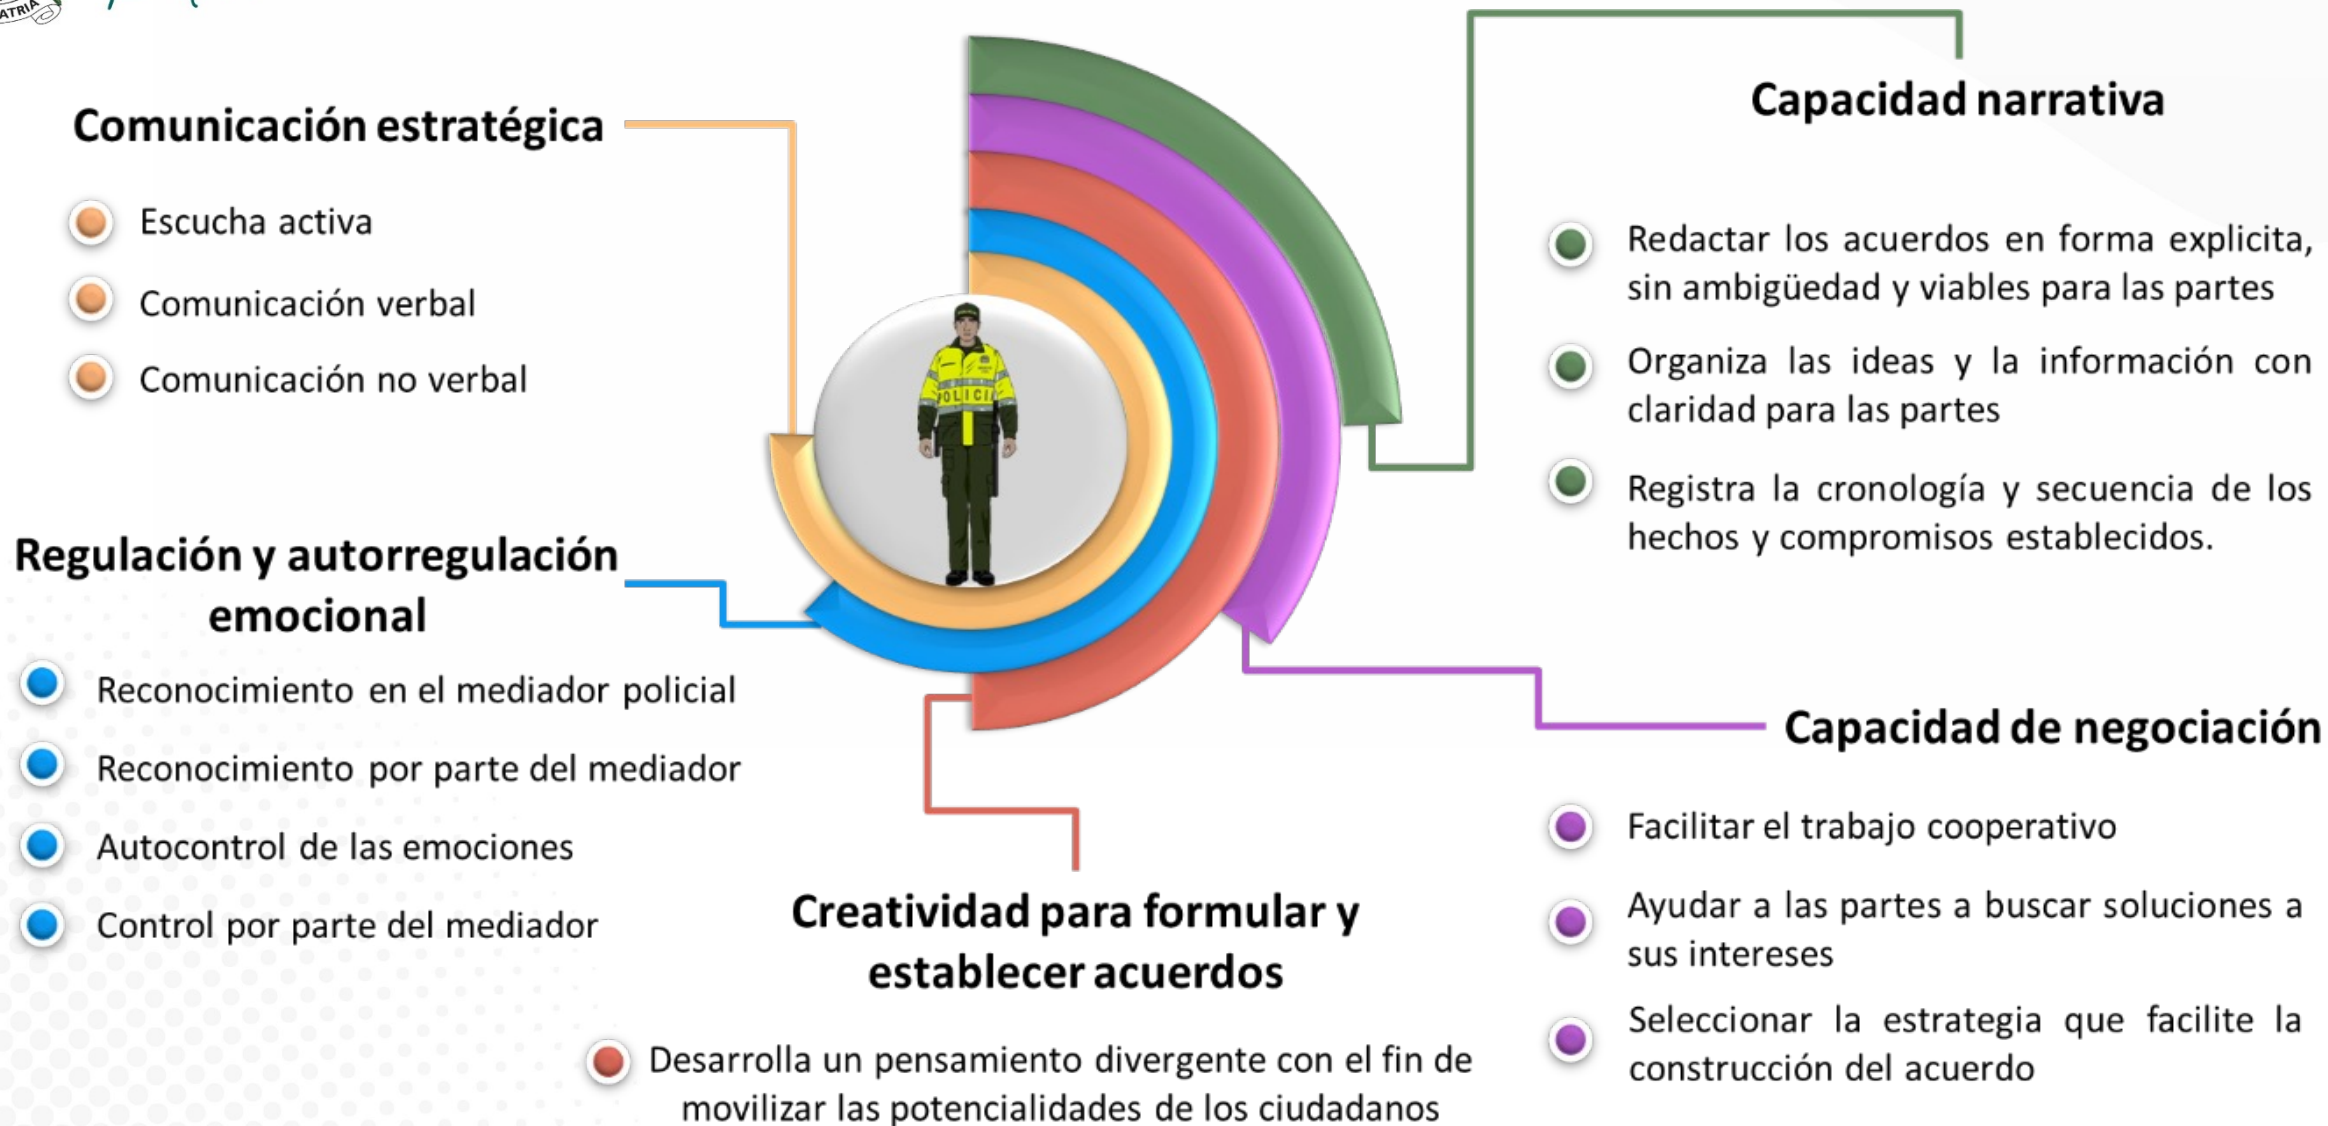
ATRIA

Comunicación estratégica

Escucha activa

Comunicación verbal

Comunicación no verbal

Regulación y autorregulación emocional

Reconocimiento en el mediador policial

Reconocimiento por parte del mediador

Autocontrol de las emociones

Control por parte del mediador

POLICIA

Capacidad narrativa

Redactar los acuerdos en forma explicita, sin ambigüedad y viables para las partes

Organiza las ideas y la información con claridad para las partes

Registra la cronología y secuencia de los hechos y compromisos establecidos.

Capacidad de negociación

Facilitar el trabajo cooperativo

Ayudar a las partes a buscar soluciones a sus intereses

Seleccionar la estrategia que facilite la construcción del acuerdo

Creatividad para formular y establecer acuerdos

Desarrolla un pensamiento divergente con el fin de movilizar las potencialidades de los ciudadanos